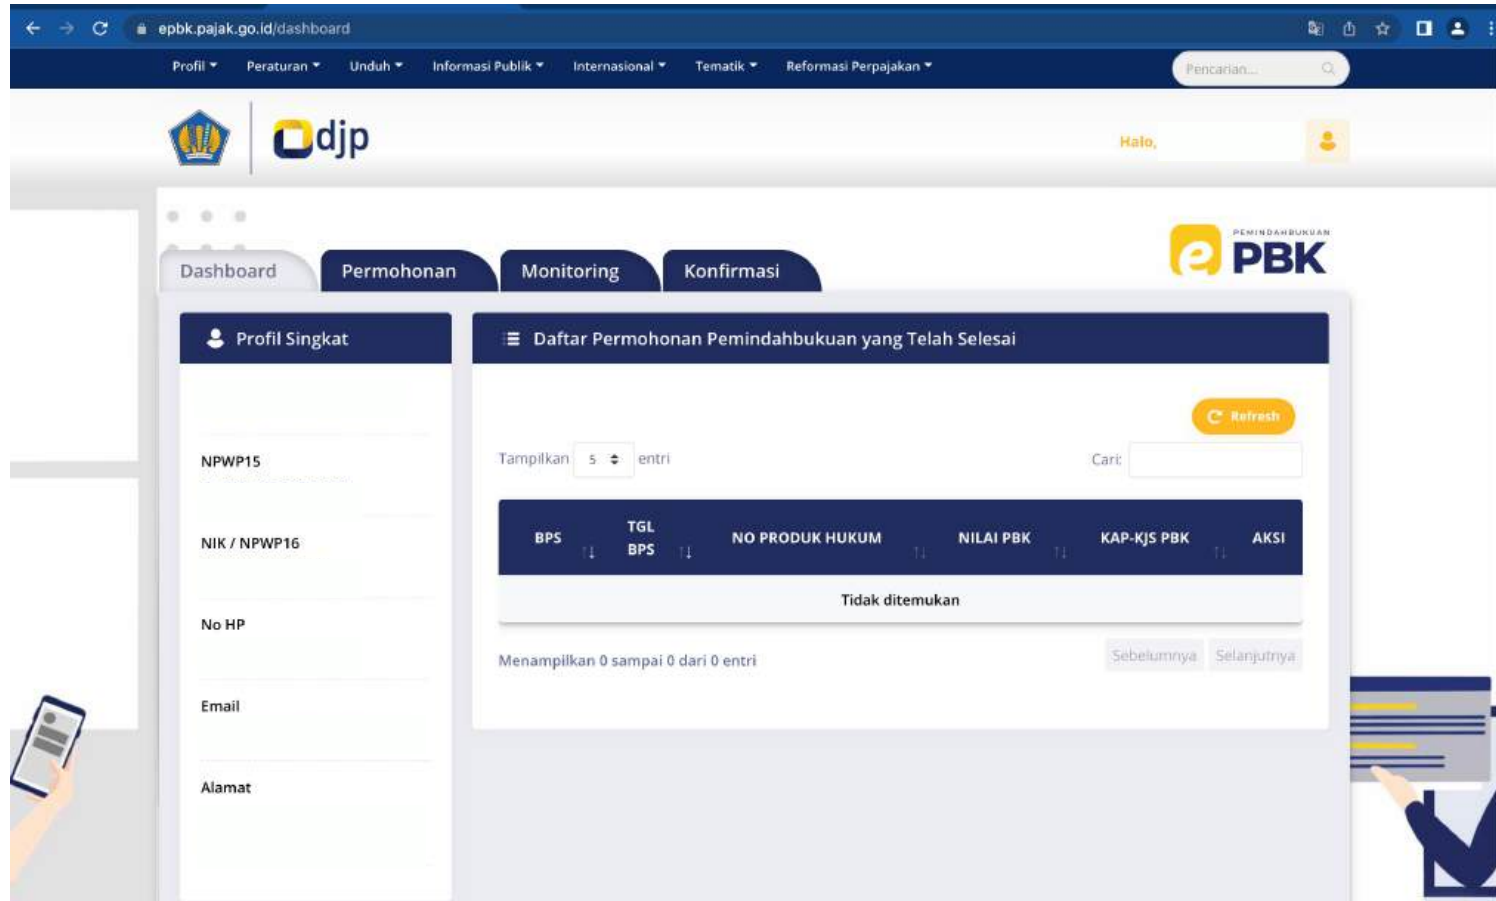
epbk.pajak.go.id/dashboard

Profil Peraturan Unduh Informasi Publik Internasional Tematik Reformasi Perpajakan

Pencarian...

djp

Halo,

PEMINDAHBUKUAN
e PBK

Dashboard Permohonan Monitoring Konfirmasi

Profil Singkat

NPWP15

NIK / NPWP16

No HP

Email

Alamat

Daftar Permohonan Pemindahbukuan yang Telah Selesai

Refresh

Tampilkan 5 entri

Cari:

| BPS | TGL BPS | NO PRODUK HUKUM | NILAI PBK | KAP-KJS PBK | AKSI |
|---|---|---|---|---|---|
| Tidak ditemukan | | | | | |

Menampilkan 0 sampai 0 dari 0 entri

Sebelumnya Selanjutnya